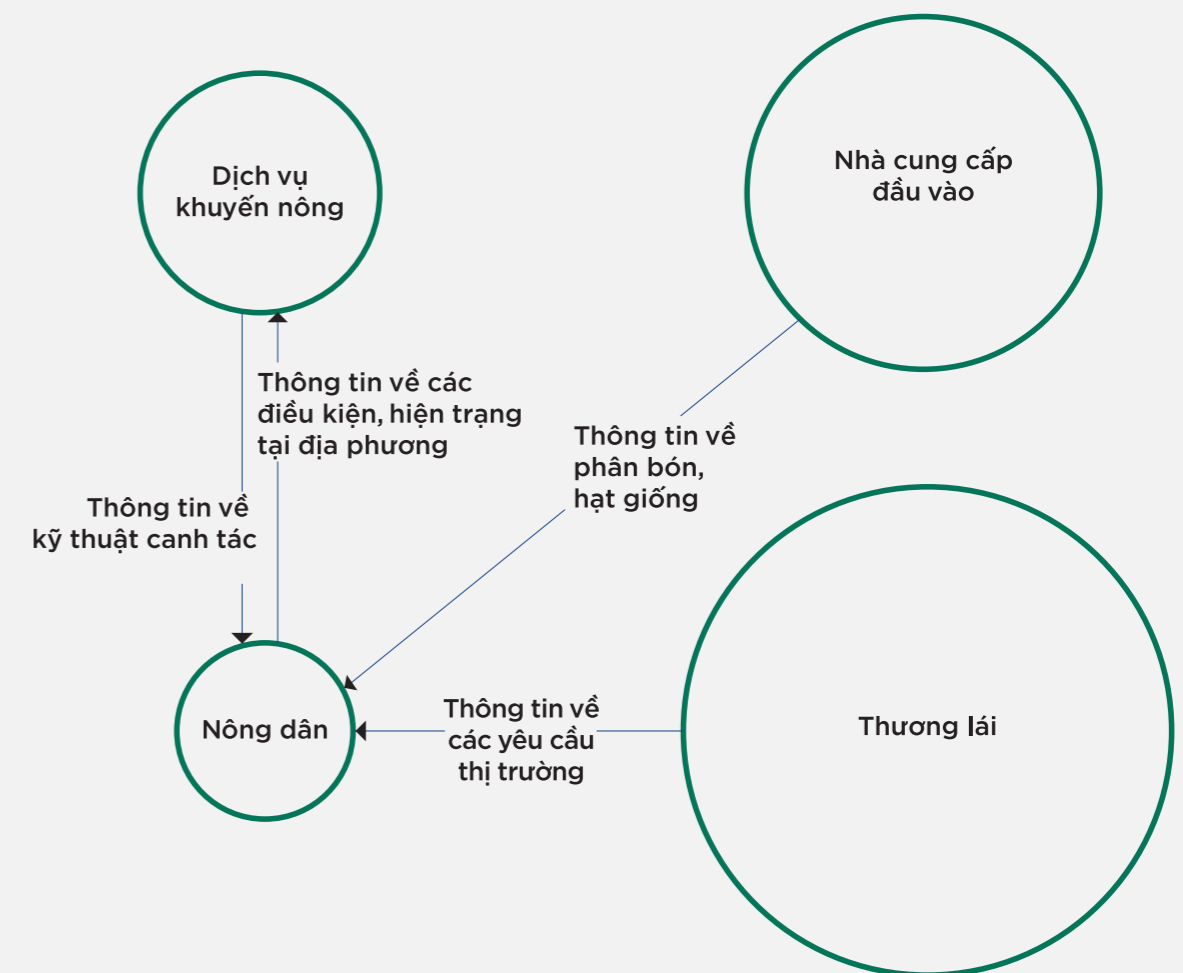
Dịch vụ khuyến nông

Nhà cung cấp đầu vào

Thông tin về các điều kiện, hiện trạng tại địa phương

Thông tin về phân bón, hạt giống

Thông tin về kỹ thuật canh tác

Nông dân

Thông tin về các yêu cầu thị trường

Thương lái